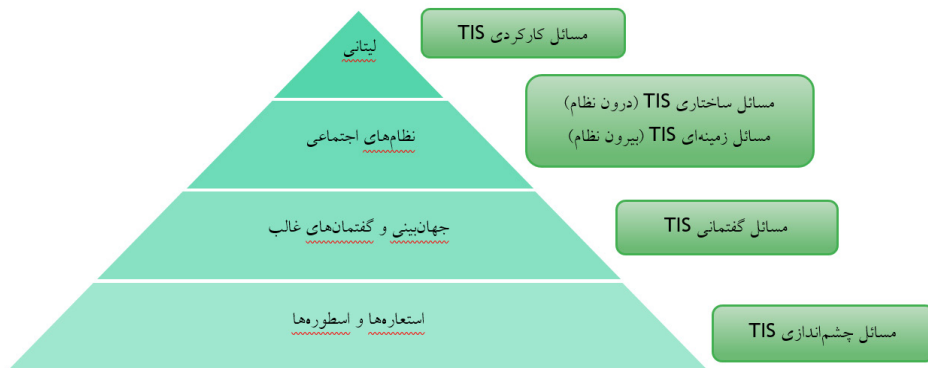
لیتائی

مسائل کارکردی TIS

نظام‌های اجتماعی

مسائل ساختاری TIS (درون نظام)
مسائل زمینه‌ای TIS (بیرون نظام)

جهان‌بینی و گفتمان‌های غالب

مسائل گفتمانی TIS

استعاره‌ها و اسطوره‌ها

مسائل چشم‌اندازی TIS